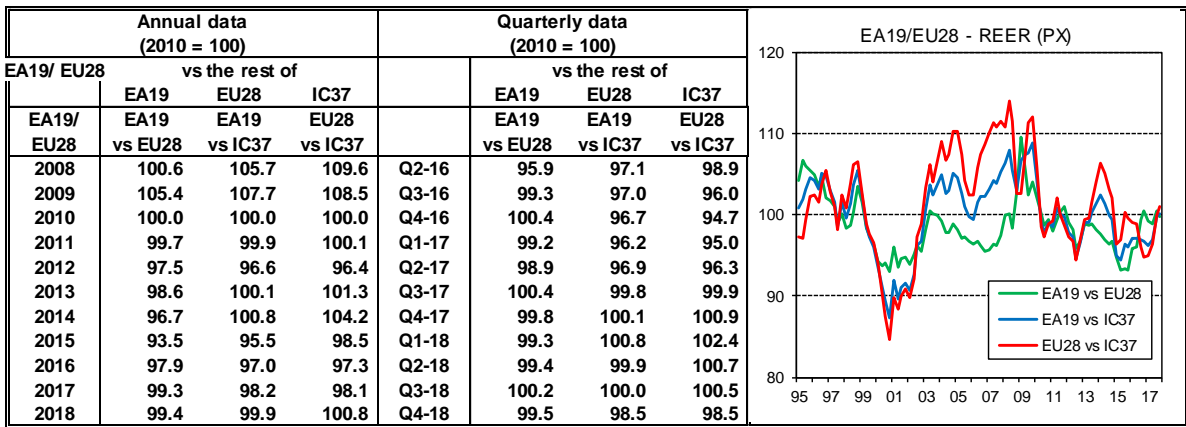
| Annual data (2010 = 100) | | | | Quarterly data (2010 = 100) | | | |
|---|---|---|---|---|---|---|---|
| EA19/ EU28 | vs the rest of | | | | vs the rest of | | |
| | EA19 | EU28 | IC37 | | EA19 | EU28 | IC37 |
| EA19/ EU28 | EA19 vs EU28 | EA19 vs IC37 | EU28 vs IC37 | | EA19 vs EU28 | EA19 vs IC37 | EU28 vs IC37 |
| 2008 | 100.6 | 105.7 | 109.6 | Q2-16 | 95.9 | 97.1 | 98.9 |
| 2009 | 105.4 | 107.7 | 108.5 | Q3-16 | 99.3 | 97.0 | 96.0 |
| 2010 | 100.0 | 100.0 | 100.0 | Q4-16 | 100.4 | 96.7 | 94.7 |
| 2011 | 99.7 | 99.9 | 100.1 | Q1-17 | 99.2 | 96.2 | 95.0 |
| 2012 | 97.5 | 96.6 | 96.4 | Q2-17 | 98.9 | 96.9 | 96.3 |
| 2013 | 98.6 | 100.1 | 101.3 | Q3-17 | 100.4 | 99.8 | 99.9 |
| 2014 | 96.7 | 100.8 | 104.2 | Q4-17 | 99.8 | 100.1 | 100.9 |
| 2015 | 93.5 | 95.5 | 98.5 | Q1-18 | 99.3 | 100.8 | 102.4 |
| 2016 | 97.9 | 97.0 | 97.3 | Q2-18 | 99.4 | 99.9 | 100.7 |
| 2017 | 99.3 | 98.2 | 98.1 | Q3-18 | 100.2 | 100.0 | 100.5 |
| 2018 | 99.4 | 99.9 | 100.8 | Q4-18 | 99.5 | 98.5 | 98.5 |

EA19/EU28 - REER (PX)

120
110
100
90
80

95 97 99 01 03 05 07 09 11 13 15 17

EA19 vs EU28
EA19 vs IC37
EU28 vs IC37